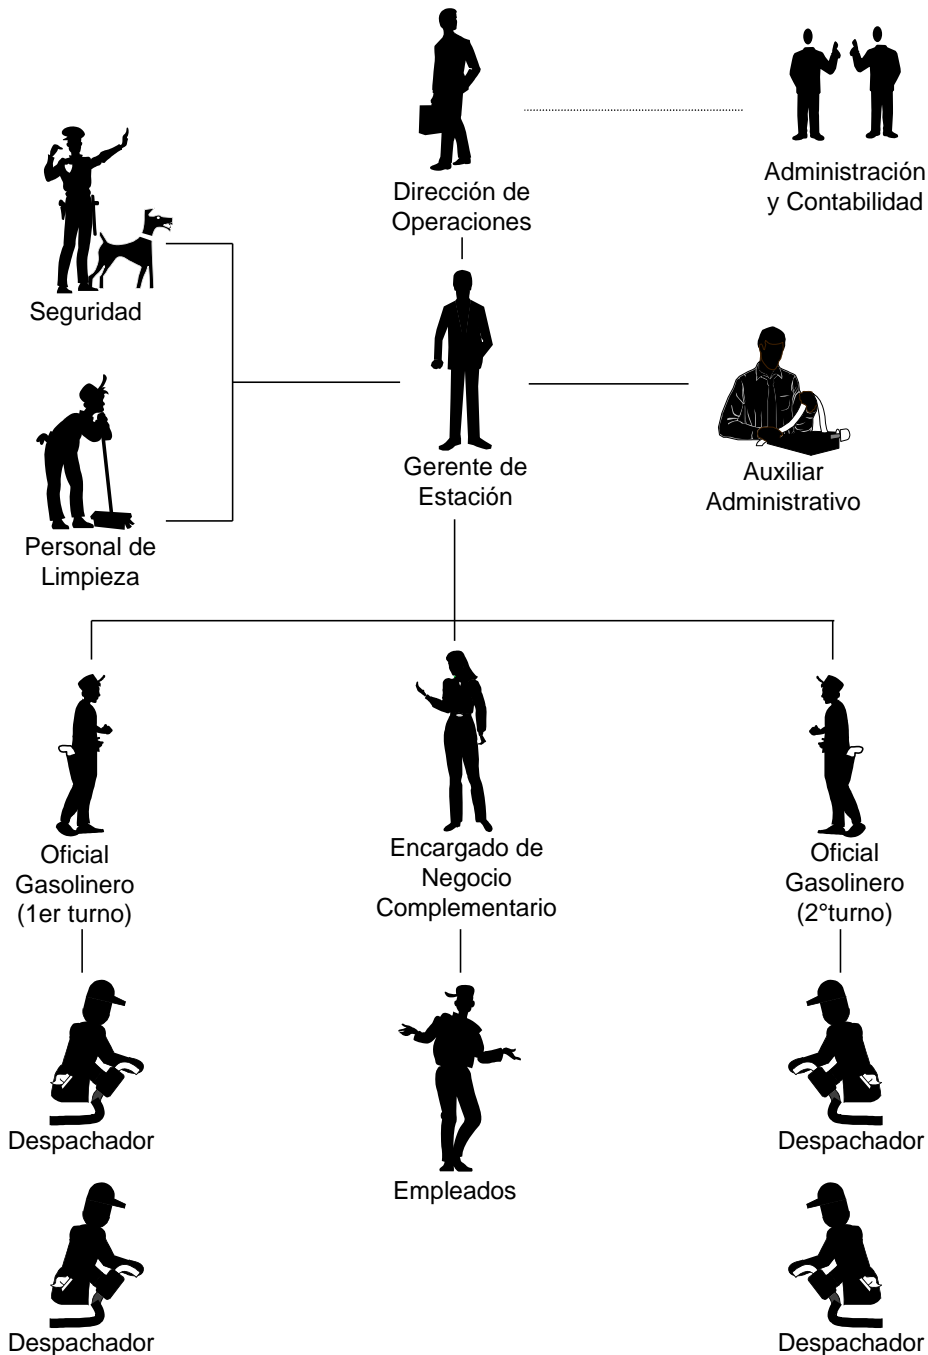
Dirección de Operaciones

Administración y Contabilidad

Seguridad

Gerente de Estación

Auxiliar Administrativo

Personal de Limpieza

Oficial Gasolinero (1er turno)

Encargado de Negocio Complementario

Oficial Gasolinero (2°turno)

Despachador

Empleados

Despachador

Despachador

Despachador